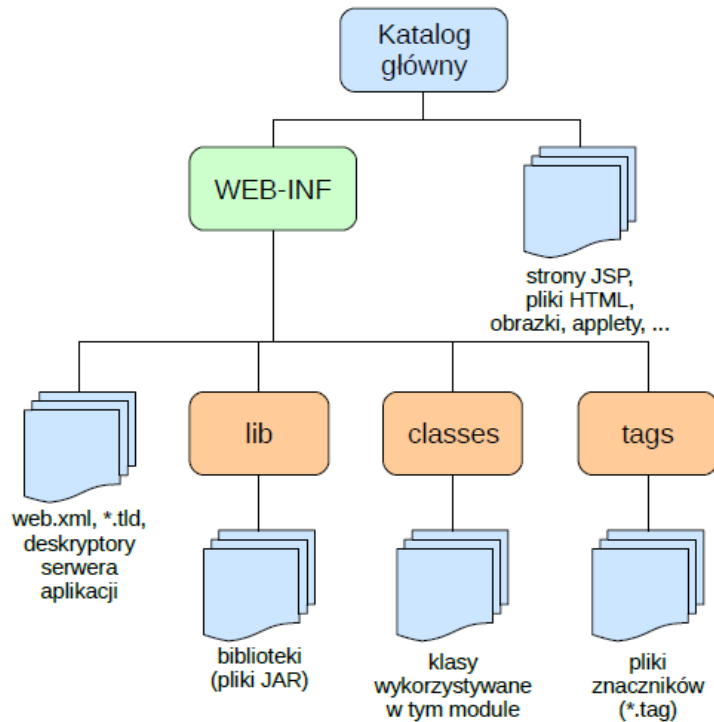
Katalog główny

WEB-INF

strony JSP, pliki HTML, obrazki, applety, ...

web.xml, *.tld, deskryptory serwera aplikacji

lib

biblioteki (pliki JAR)

classes

klasy wykorzystywane w tym module

tags

pliki znaczników (*.tag)